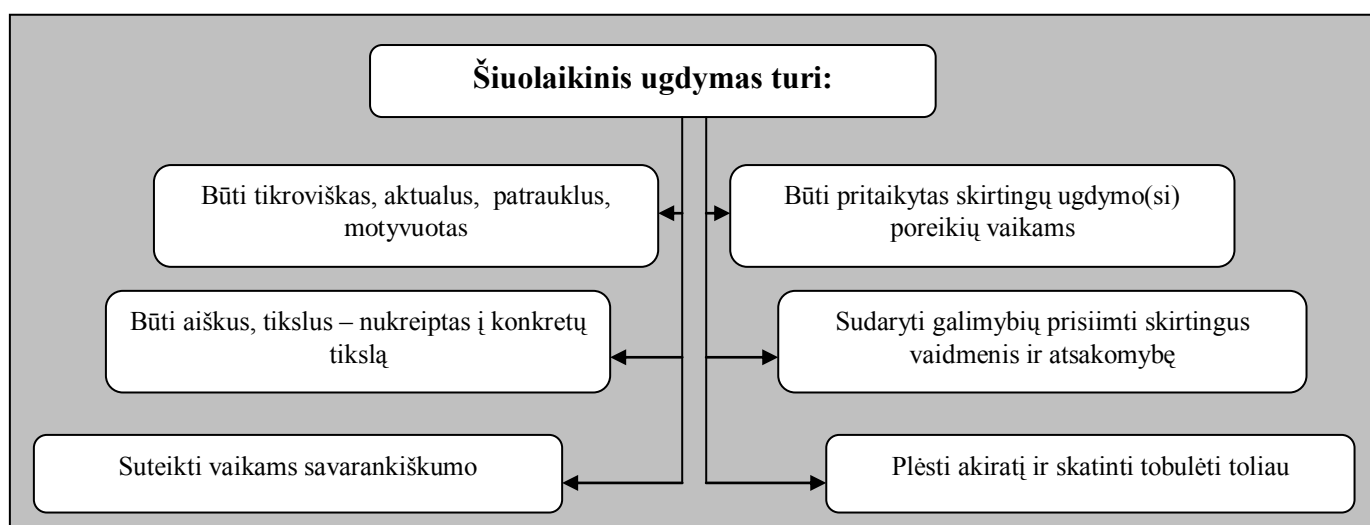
Šiuolaikinis ugdymas turi:

Būti tikroviškas, aktualus, patrauklus, motyvuotas

Būti pritaikytas skirtingų ugdymo(si) poreikių vaikams

Būti aiškus, tikslus – nukreiptas į konkretų tikslą

Sudaryti galimybių prisiimti skirtingus vaidmenis ir atsakomybę

Suteikti vaikams savarankiškumo

Plėsti akiratį ir skatinti tobulėti toliau